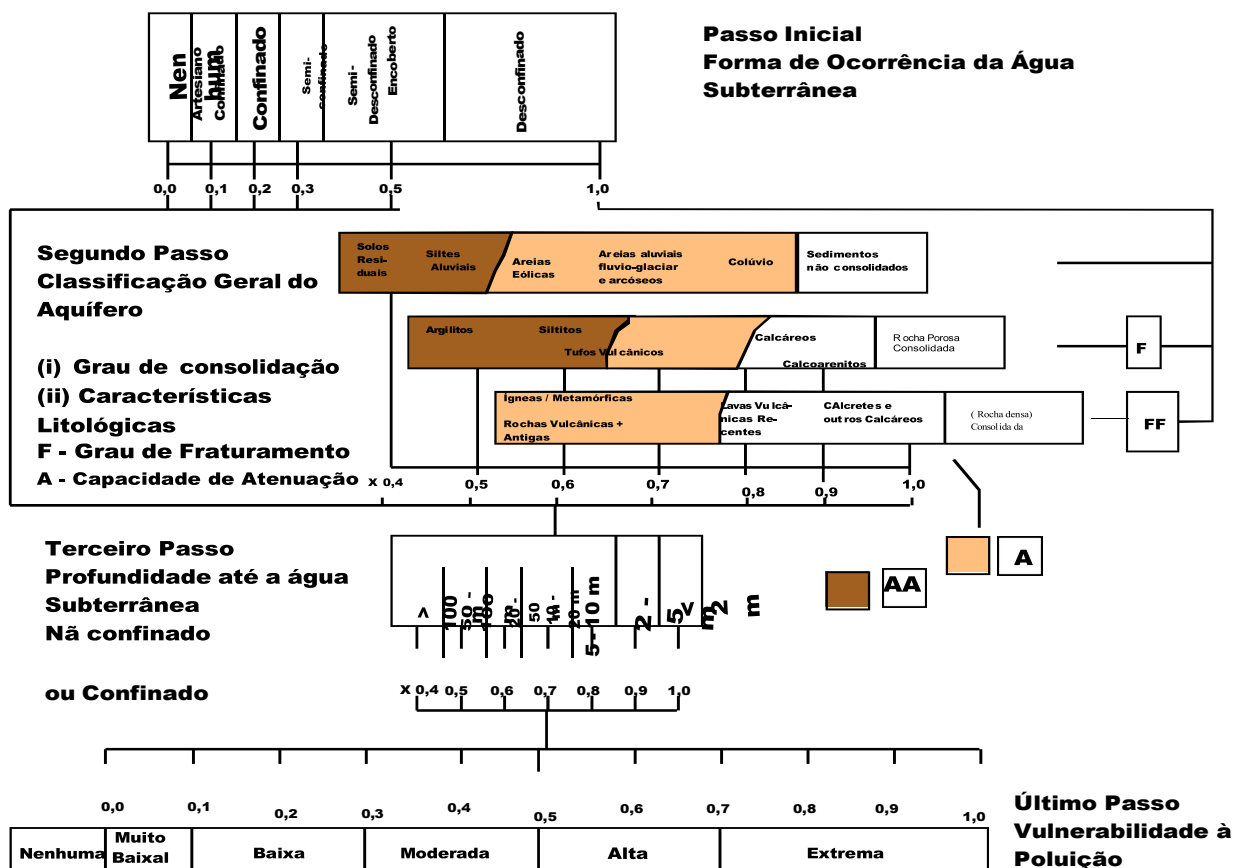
Passo Inicial
Forma de Ocorrência da Água Subterrânea

| Nenhum | Artesiano Confinado | Confinado | Semi-confinado | Semi-Desconfinado Encoberto | Desconfinado |

0,0 0,1 0,2 0,3 0,5 1,0

Segundo Passo
Classificação Geral do Aquífero

(i) Grau de consolidação
(ii) Características Litológicas
F - Grau de Fraturamento
A - Capacidade de Atenuação

Solos Residuais | Siltes Aluviais | Areias Eólicas | Areias aluviais fluvio-glaciar e arcóseos | Colúvio | Sedimentos não consolidados

Argilitos | Siltitos | Tufos Vulcânicos | Calcáreos | Calcoarenitos | Rocha Porosa Consolidada

Ígneas / Metamórficas | Rochas Vulcânicas + Antigas | Lavas Vulcânicas Recentes | CAlcretes e outros Calcáreos | ( Rocha densa) Consolidada

F
FF

x 0,4 0,5 0,6 0,7 0,8 0,9 1,0

A
AA

Terceiro Passo
Profundidade até a água Subterrânea
Nã confinado

ou Confinado

> 100 | 50 - 100 | 20 - 50 | 10 - 20 m | 5 - 10 m | 2 - 5 m | < 2 m

x 0,4 0,5 0,6 0,7 0,8 0,9 1,0

0,0 0,1 0,2 0,3 0,4 0,5 0,6 0,7 0,8 0,9 1,0

| Nenhuma | Muito Baixa | Baixa | Moderada | Alta | Extrema |

Último Passo
Vulnerabilidade à Poluição